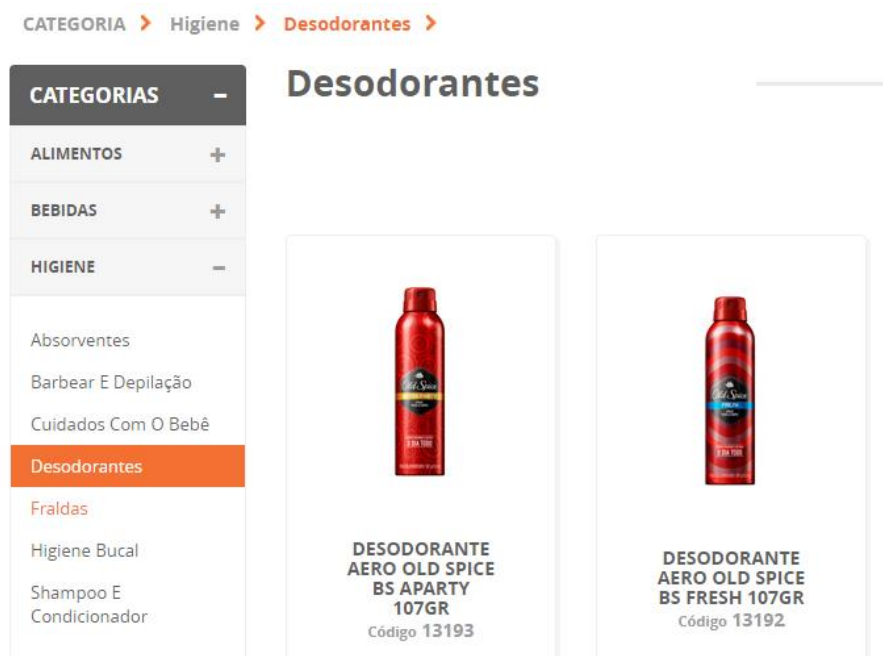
CATEGORIA > Higiene > Desodorantes >

CATEGORIAS –

ALIMENTOS +

BEBIDAS +

HIGIENE –

Absorventes

Barbear E Depilação

Cuidados Com O Bebê

Desodorantes

Fraldas

Higiene Bucal

Shampoo E Condicionador

Desodorantes

Old Spice

Old Spice

DESODORANTE AERO OLD SPICE BS APARTY 107GR
Código 13193

DESODORANTE AERO OLD SPICE BS FRESH 107GR
Código 13192